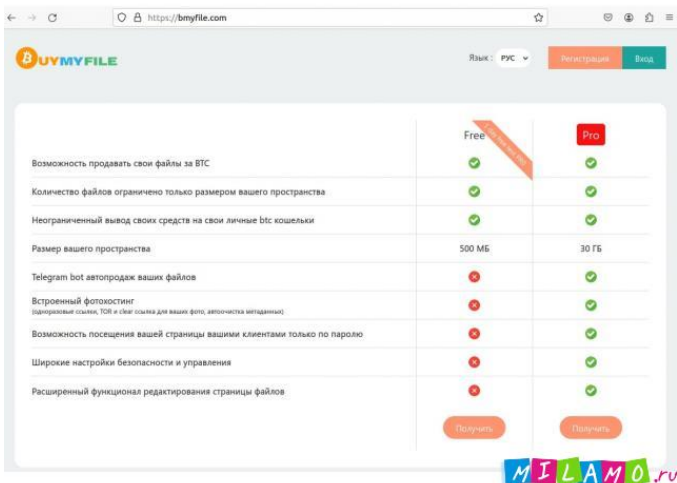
https://bmyfile.com

BUYMYFILE

Язык : РУС

Регистрация

Вход

| | Free | Pro |
|---|---|---|
| Возможность продавать свои файлы за BTC | ✓ | ✓ |
| Количество файлов ограничено только размером вашего пространства | ✓ | ✓ |
| Неограниченный вывод своих средств на свои личные btc кошельки | ✓ | ✓ |
| Размер вашего пространства | 500 МБ | 30 ГБ |
| Telegram bot автопродаж ваших файлов | ✗ | ✓ |
| Встроенный фотохостинг (одноразовые ссылки, TOR и clear ссылка для ваших фото, автоочистка метаданных) | ✗ | ✓ |
| Возможность посещения вашей страницы вашими клиентами только по паролю | ✗ | ✓ |
| Широкие настройки безопасности и управления | ✗ | ✓ |
| Расширенный функционал редактирования страницы файлов | ✗ | ✓ |
| | Получить | Получить |

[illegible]

MILAMO.ru